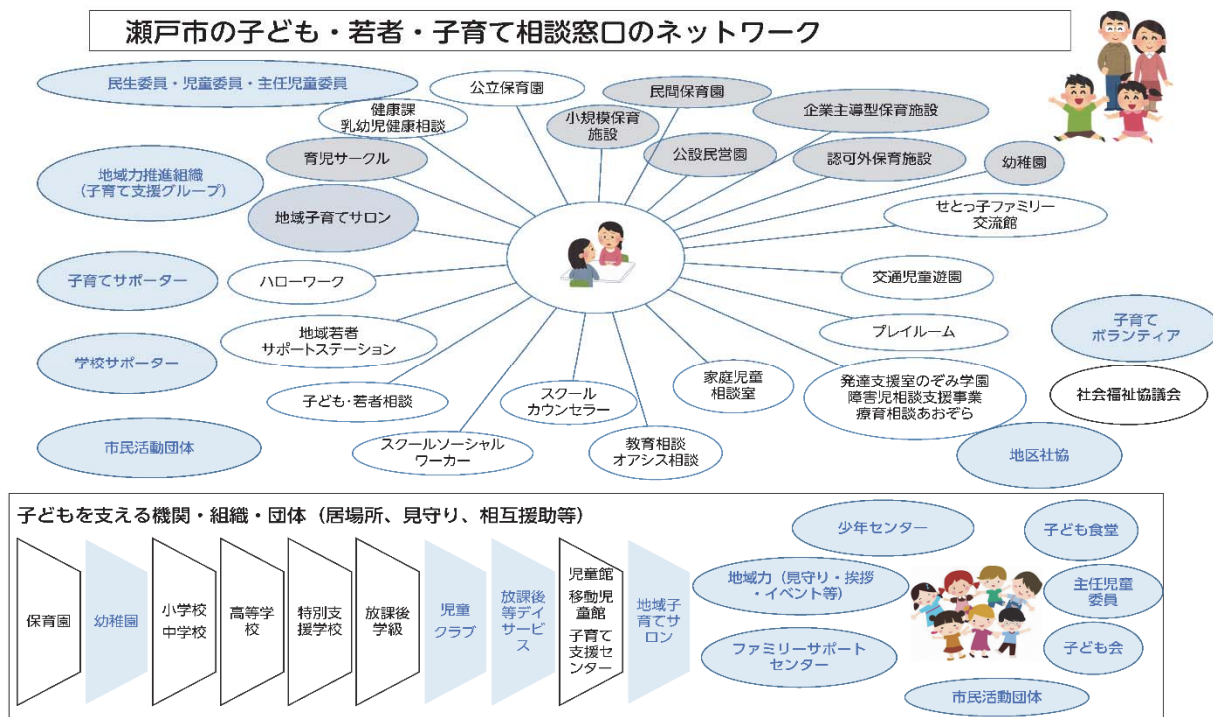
瀬戸市の子ども・若者・子育て相談窓口のネットワーク

民生委員・児童委員・主任児童委員

公立保育園

民間保育園

健康課
乳幼児健康相談

小規模保育
施設

企業主導型保育施設

育児サークル

公設民営園

認可外保育施設

幼稚園

地域力推進組織
（子育て支援グループ）

地域子育てサロン

せとっ子ファミリー
交流館

子育てサポーター

ハローワーク

交通児童遊園

地域若者
サポートステーション

プレイルーム

子育て
ボランティア

学校サポーター

家庭児童
相談室

発達支援室のぞみ学園
障害児相談支援事業
療育相談あおぞら

社会福祉協議会

子ども・若者相談

スクール
カウンセラー

市民活動団体

スクールソーシャル
ワーカー

教育相談
オアシス相談

地区社協

子どもを支える機関・組織・団体（居場所、見守り、相互援助等）

保育園

幼稚園

小学校
中学校

高等学
校

特別支
援学校

放課後
学級

児童
クラブ

放課後
等デイ
サービス

児童館
移動児
童館
子育て
支援セ
ンター

地域子
育てサ
ロン

少年センター

子ども食堂

地域力（見守り・挨拶
・イベント等）

主任児童
委員

ファミリーサポート
センター

子ども会

市民活動団体